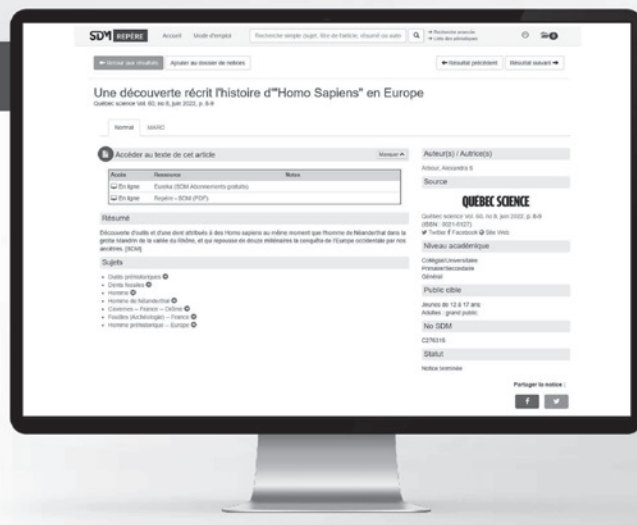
SDM REPÈRE Accueil Mode d'emploi Recherche simple (sujet, titre de l'article, résumé ou auteur) Recherche avancée Liste des périodiques 0

← Retour aux résultats Ajouter au dossier de notices ← Résultat précédent Résultat suivant →

Une découverte récrit l'histoire d'"Homo Sapiens" en Europe

Québec science Vol. 60, no 8, juin 2022, p. 8-9

Normal MARC

Accéder au texte de cet article Masquer ^

| Accès | Ressource | Notes |
|---|---|---|
| En ligne | Eureka (SDM Abonnements gratuits) | |
| En ligne | Repère - SDM (PDF) | |

Résumé

Découverte d'outils et d'une dent attribués à des Homo sapiens au même moment que l'homme de Néandertal dans la grotte Mandrin de la vallée du Rhône, et qui repousse de douze millénaires la conquête de l'Europe occidentale par nos ancêtres. [SDM]

Sujets

• Outils préhistoriques
• Dents fossiles
• Homme
• Homme de Néandertal
• Cavernes -- France -- Drôme
• Fouilles (Archéologie) -- France
• Homme préhistorique -- Europe

Auteur(s) / Autrice(s)

Arbour, Alexandra S.

Source

QUÉBEC SCIENCE

Québec science Vol. 60, no 8, juin 2022, p. 8-9
(ISSN : 0021-6127)
Twitter Facebook Site Web

Niveau académique

Collégial/Universitaire
Primaire/Secondaire
Général

Public cible

Jeunes de 12 à 17 ans
Adultes : grand public

No SDM

C276316

Statut

Notice terminée

Partager la notice :